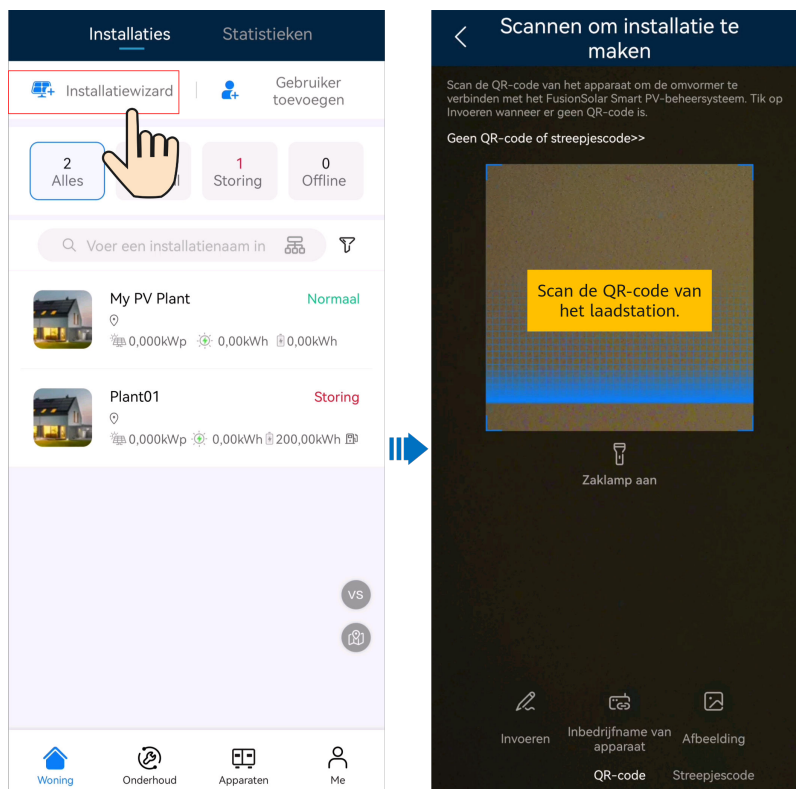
Installaties Statistieken

Installatiewizard

Gebruiker toevoegen

2 Alles

1 Storing

0 Offline

Voer een installatienaam in

My PV Plant

Normaal

0,000kWp 0,00kWh 0,00kWh

Plant01

Storing

0,000kWp 0,00kWh 200,00kWh

VS

Woning Onderhoud Apparaten Me

Scannen om installatie te maken

Scan de QR-code van het apparaat om de omvormer te verbinden met het FusionSolar Smart PV-beheersysteem. Tik op Invoeren wanneer er geen QR-code is.

Geen QR-code of streepjescode>>

Scan de QR-code van het laadstation.

Zaklamp aan

Invoeren

Inbedrijfname van apparaat

Afbeelding

QR-code Streepjescode